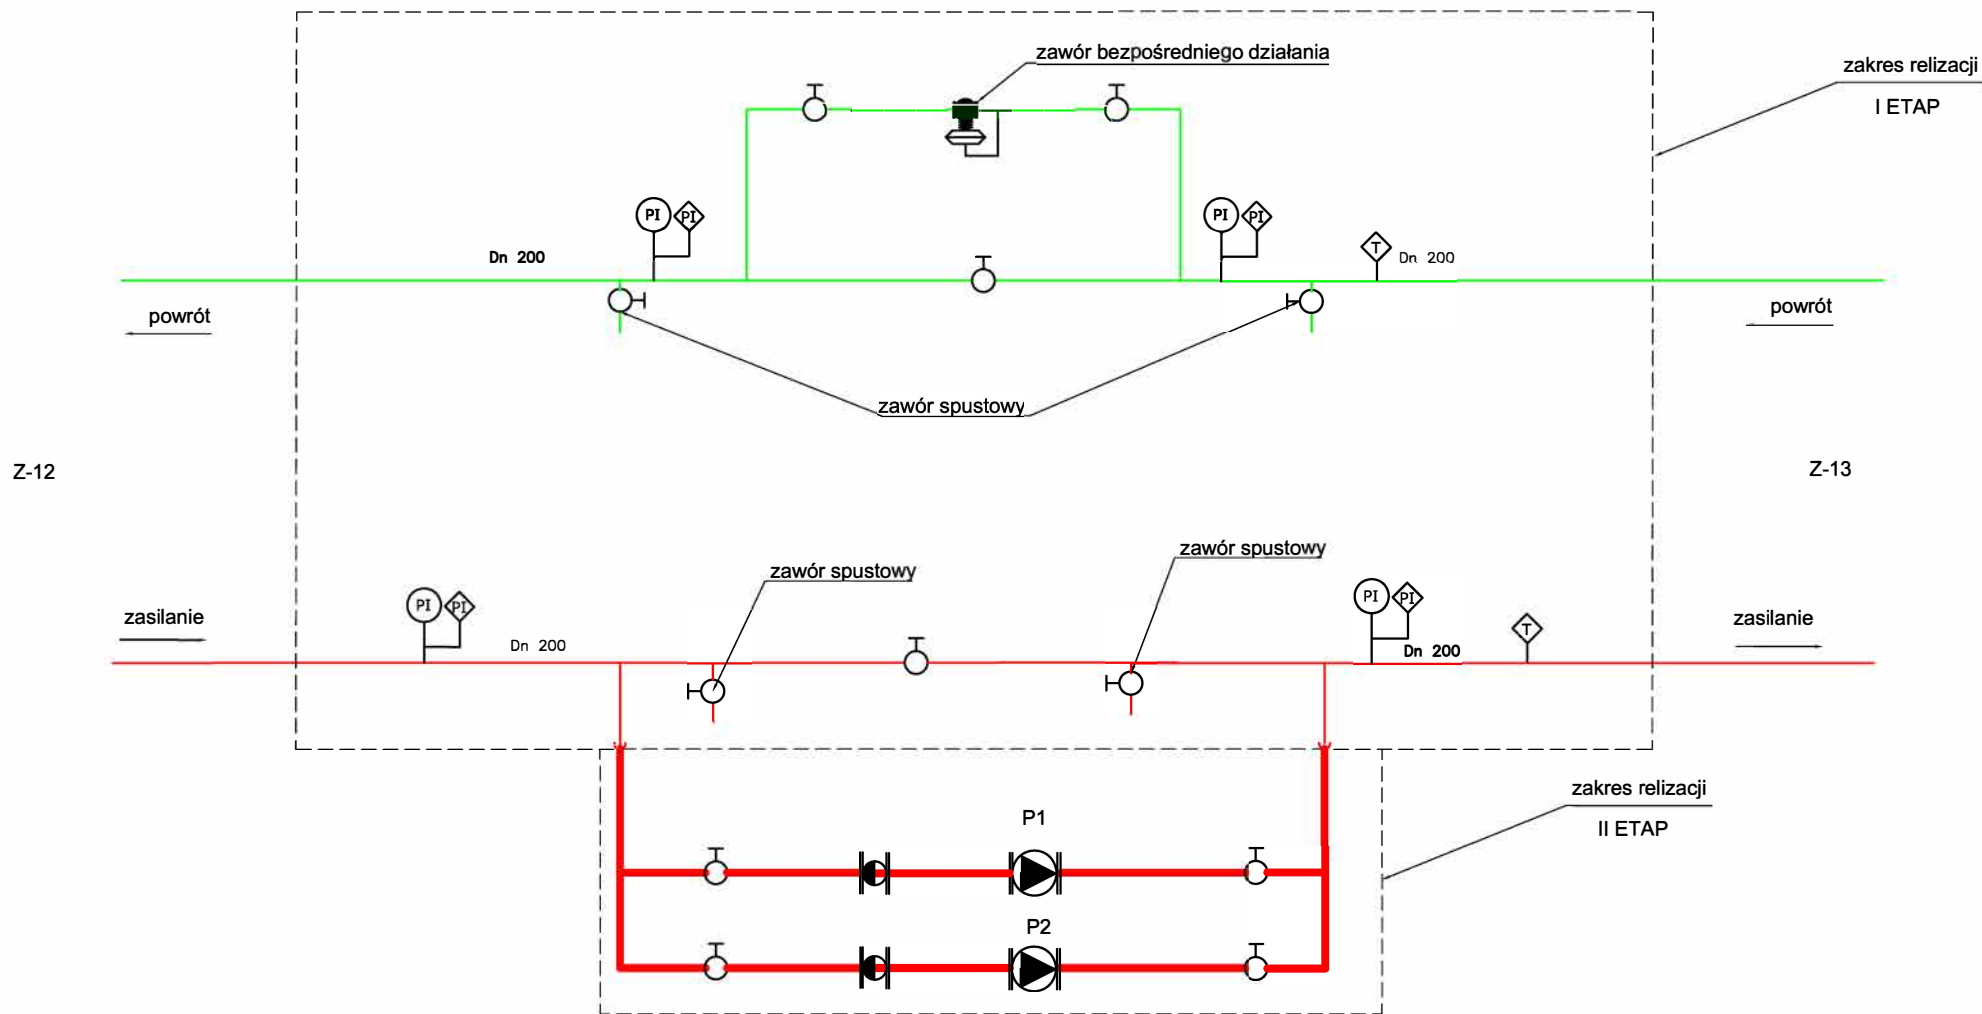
zawór bezpośredniego działania

zakres relizacji
I ETAP

PI PI
Dn 200
PI PI
T Dn 200

powrót
powrót

zawór spustowy

Z-12
Z-13

zawór spustowy
zawór spustowy

zasilanie
PI PI
Dn 200
PI PI
Dn 200
T
zasilanie

zakres relizacji
II ETAP

P1
P2